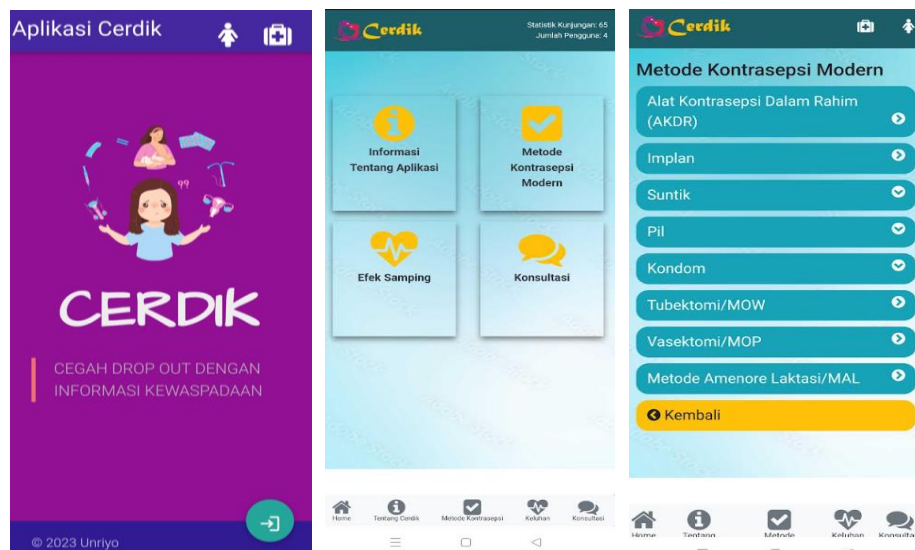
Aplikasi Cerdik

CERDIK

CEGAH DROP OUT DENGAN INFORMASI KEWASPADAAN

© 2023 Unriyo

Cerdik

Statistik Kunjungan: 65
Jumlah Pengguna: 4

Informasi Tentang Aplikasi

Metode Kontrasepsi Modern

Efek Samping

Konsultasi

Home
Tentang Cerdik
Metode Kontrasepsi
Keluhan
Konsultasi

Cerdik

Metode Kontrasepsi Modern

Alat Kontrasepsi Dalam Rahim (AKDR)

Implan

Suntik

Pil

Kondom

Tubektomi/MOW

Vasektomi/MOP

Metode Amenore Laktasi/MAL

Kembali

Home
Tentang
Metode
Keluhan
Konsulta